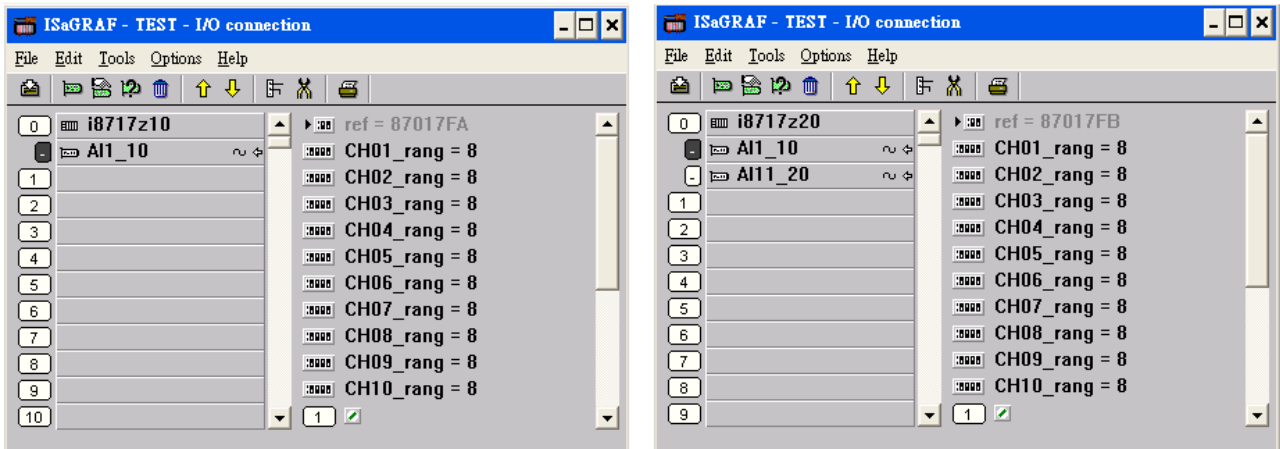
ISaGRAF - TEST - I/O connection

File Edit Tools Options Help

0 i8717z10
- AI1_10
1
2
3
4
5
6
7
8
9
10

ref = 87017FA
CH01_rang = 8
CH02_rang = 8
CH03_rang = 8
CH04_rang = 8
CH05_rang = 8
CH06_rang = 8
CH07_rang = 8
CH08_rang = 8
CH09_rang = 8
CH10_rang = 8
1

ISaGRAF - TEST - I/O connection

File Edit Tools Options Help

0 i8717z20
- AI1_10
- AI11_20
1
2
3
4
5
6
7
8
9

ref = 87017FB
CH01_rang = 8
CH02_rang = 8
CH03_rang = 8
CH04_rang = 8
CH05_rang = 8
CH06_rang = 8
CH07_rang = 8
CH08_rang = 8
CH09_rang = 8
CH10_rang = 8
1